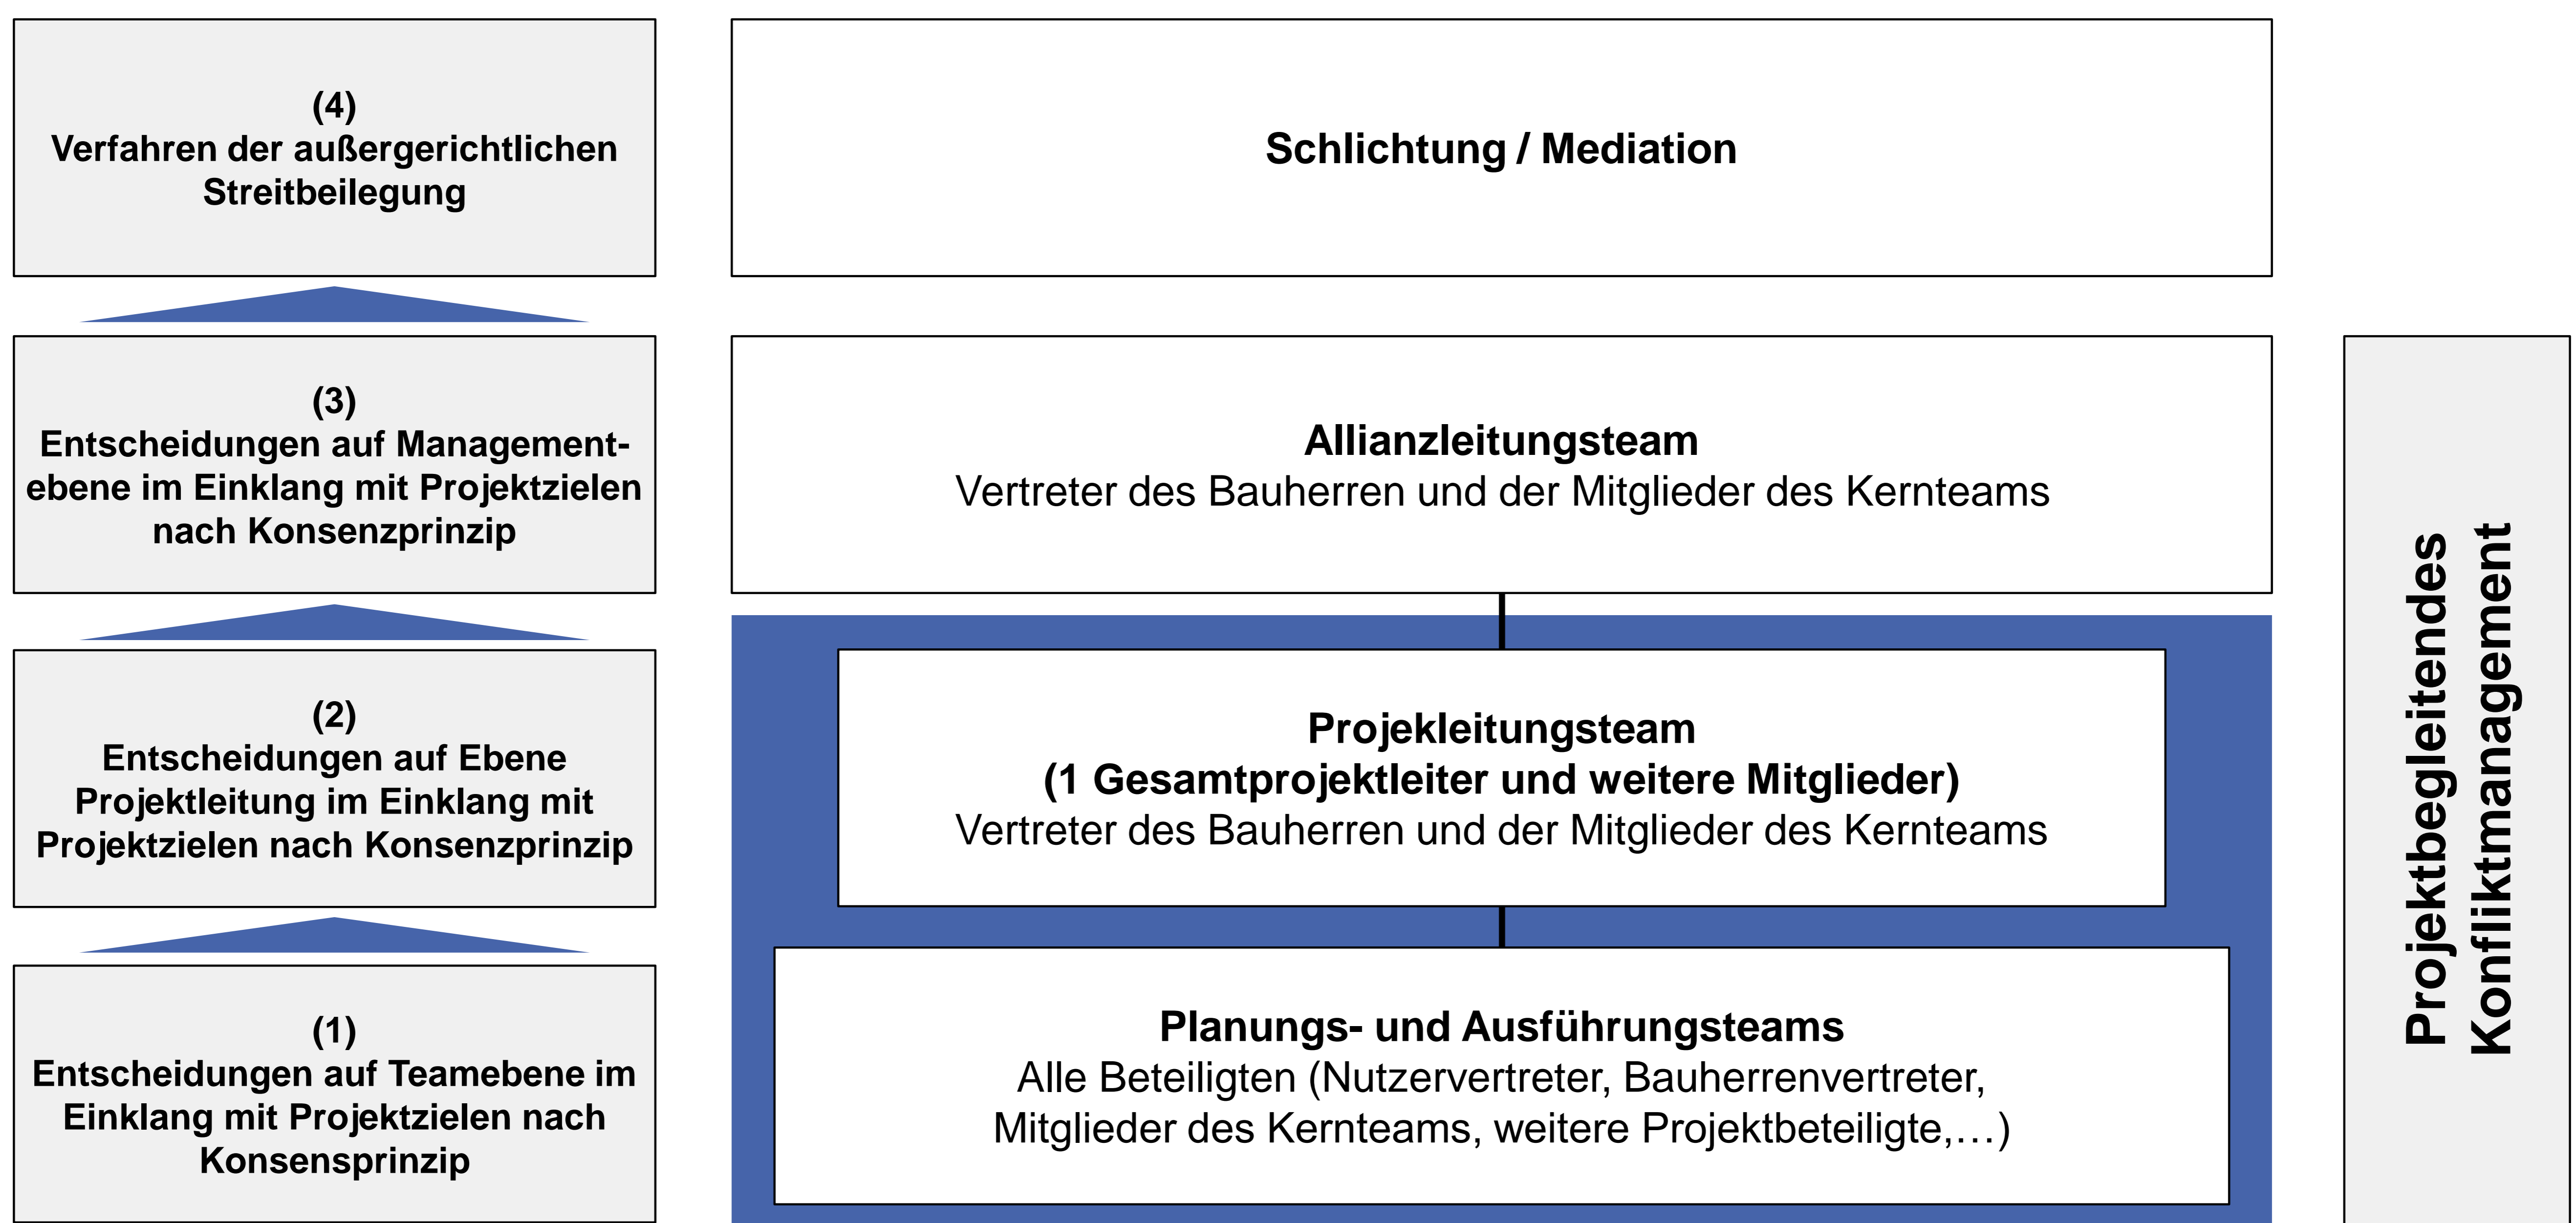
(4)
Verfahren der außergerichtlichen Streitbeilegung

Schlichtung / Mediation

(3)
Entscheidungen auf Managementebene im Einklang mit Projektzielen nach Konsenzprinzip

Allianzleitungsteam
Vertreter des Bauherren und der Mitglieder des Kernteams

(2)
Entscheidungen auf Ebene Projektleitung im Einklang mit Projektzielen nach Konsenzprinzip

Projekleitungsteam
(1 Gesamtprojektleiter und weitere Mitglieder)
Vertreter des Bauherren und der Mitglieder des Kernteams

(1)
Entscheidungen auf Teamebene im Einklang mit Projektzielen nach Konsensprinzip

Planungs- und Ausführungsteams
Alle Beteiligten (Nutzervertreter, Bauherrenvertreter, Mitglieder des Kernteams, weitere Projektbeteiligte,…)

Projektbegleitendes Konfliktmanagement